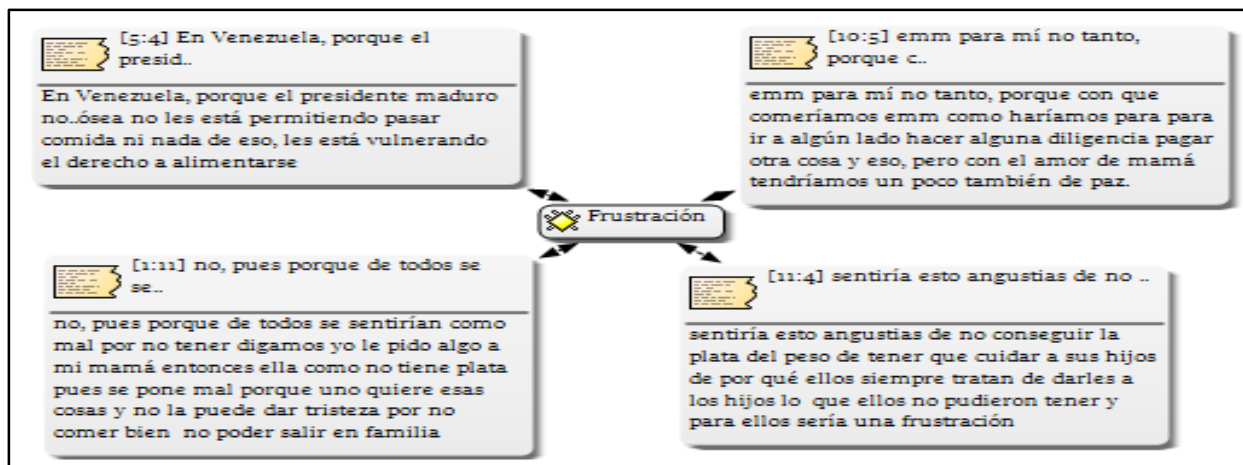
[5:4] En Venezuela, porque el presid..

En Venezuela, porque el presidente maduro no..ósea no les está permitiendo pasar comida ni nada de eso, les está vulnerando el derecho a alimentarse

[10:5] emm para mí no tanto, porque c..

emm para mí no tanto, porque con que comeríamos emm como haríamos para para ir a algún lado hacer alguna diligencia pagar otra cosa y eso, pero con el amor de mamá tendríamos un poco también de paz.

Frustración

[1:11] no, pues porque de todos se se..

no, pues porque de todos se sentirían como mal por no tener digamos yo le pido algo a mi mamá entonces ella como no tiene plata pues se pone mal porque uno quiere esas cosas y no la puede dar tristeza por no comer bien no poder salir en familia

[11:4] sentiría esto angustias de no ..

sentiría esto angustias de no conseguir la plata del peso de tener que cuidar a sus hijos de por qué ellos siempre tratan de darles a los hijos lo que ellos no pudieron tener y para ellos sería una frustración